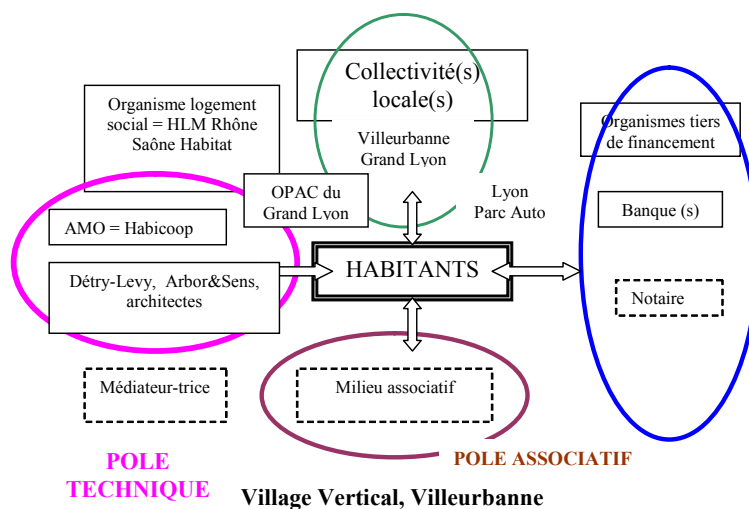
Collectivité(s) locale(s)

Villeurbanne
Grand Lyon

Organisme logement social = HLM Rhône Saône Habitat

Organismes tiers de financement

OPAC du Grand Lyon

Lyon
Parc Auto

Banque (s)

AMO = Habicoop

HABITANTS

Détry-Levy, Arbor&Sens, architectes

Notaire

Médiateur-trice

Milieu associatif

POLE TECHNIQUE

POLE ASSOCIATIF

Village Vertical, Villeurbanne